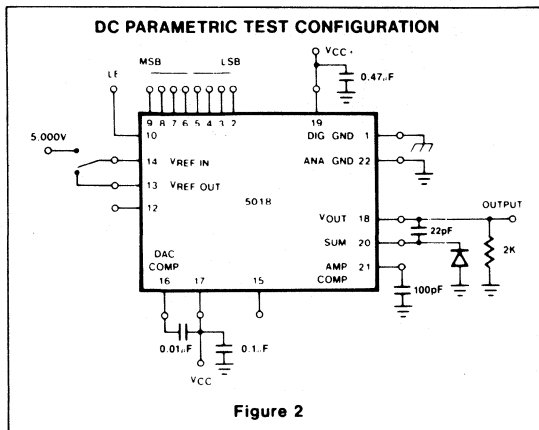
DC PARAMETRIC TEST CONFIGURATION

MSB

LSB

VCC+

0.47μF

LE

9 8 7 6 5 4 3 2

19

5.000V

10

DIG GND 1

14 VREF IN

ANA GND 22

13 VREF OUT

12

5018

OUTPUT

VOUT 18

22pF

SUM 20

2K

DAC COMP

AMP COMP 21

16

17

15

100pF

0.01μF

0.1μF

VCC

Figure 2